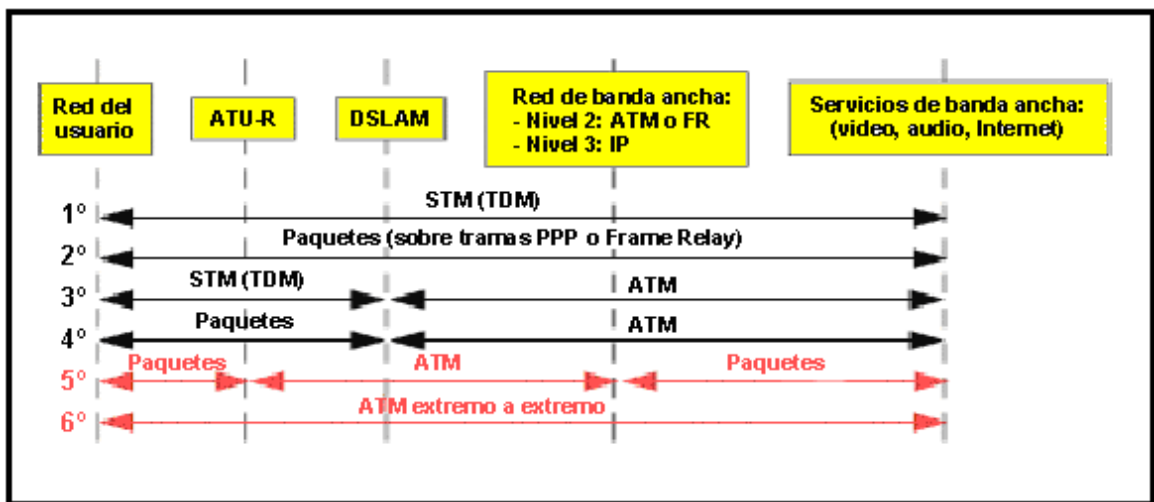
Red del usuario

ATU-R

DSLAM

Red de banda ancha:
- Nivel 2: ATM o FR
- Nivel 3: IP

Servicios de banda ancha:
(video, audio, Internet)

1° STM (TDM)

2° Paquetes (sobre tramas PPP o Frame Relay)

3° STM (TDM) ATM

4° Paquetes ATM

5° Paquetes ATM Paquetes

6° ATM extremo a extremo